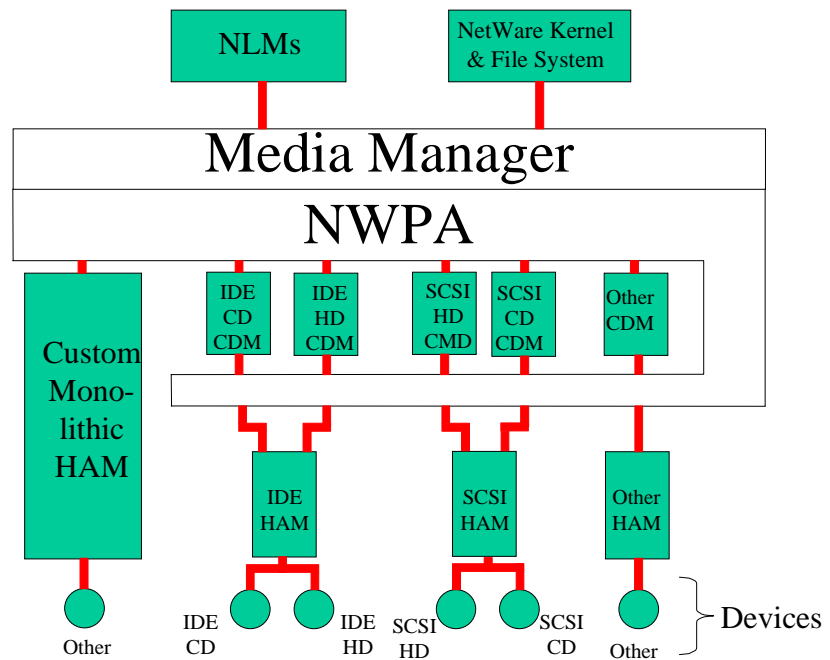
NLMs

NetWare Kernel & File System

Media Manager

NWPA

Custom Monolithic HAM

IDE CD CDM

IDE HD CDM

SCSI HD CMD

SCSI CD CDM

Other CDM

IDE HAM

SCSI HAM

Other HAM

Other

IDE CD

IDE HD

SCSI HD

SCSI CD

Other

Devices